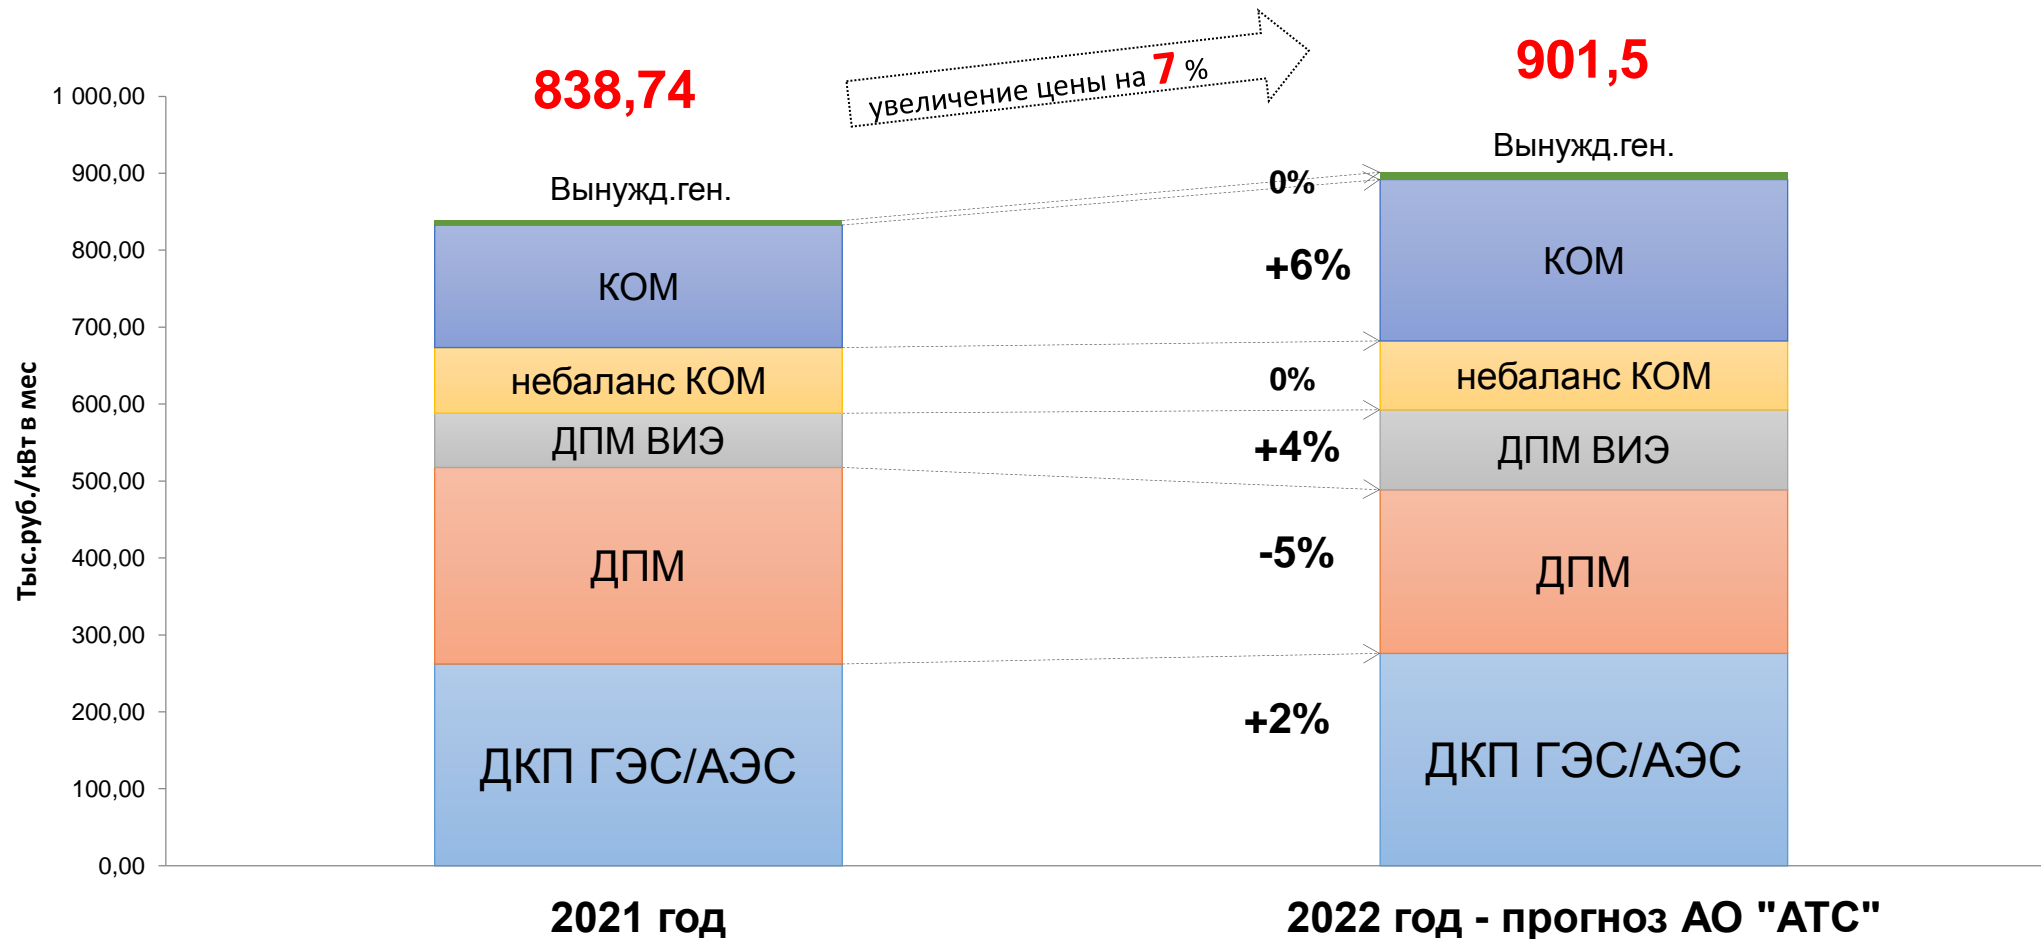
838,74

увеличение цены на 7 %

901,5

Тыс.руб./кВт в мес

1 000,00
900,00
800,00
700,00
600,00
500,00
400,00
300,00
200,00
100,00
0,00

Вынужд.ген.
КОМ
небаланс КОМ
ДПМ ВИЭ
ДПМ
ДКП ГЭС/АЭС

0%
+6%
0%
+4%
-5%
+2%

Вынужд.ген.
КОМ
небаланс КОМ
ДПМ ВИЭ
ДПМ
ДКП ГЭС/АЭС

2021 год

2022 год - прогноз АО "АТС"